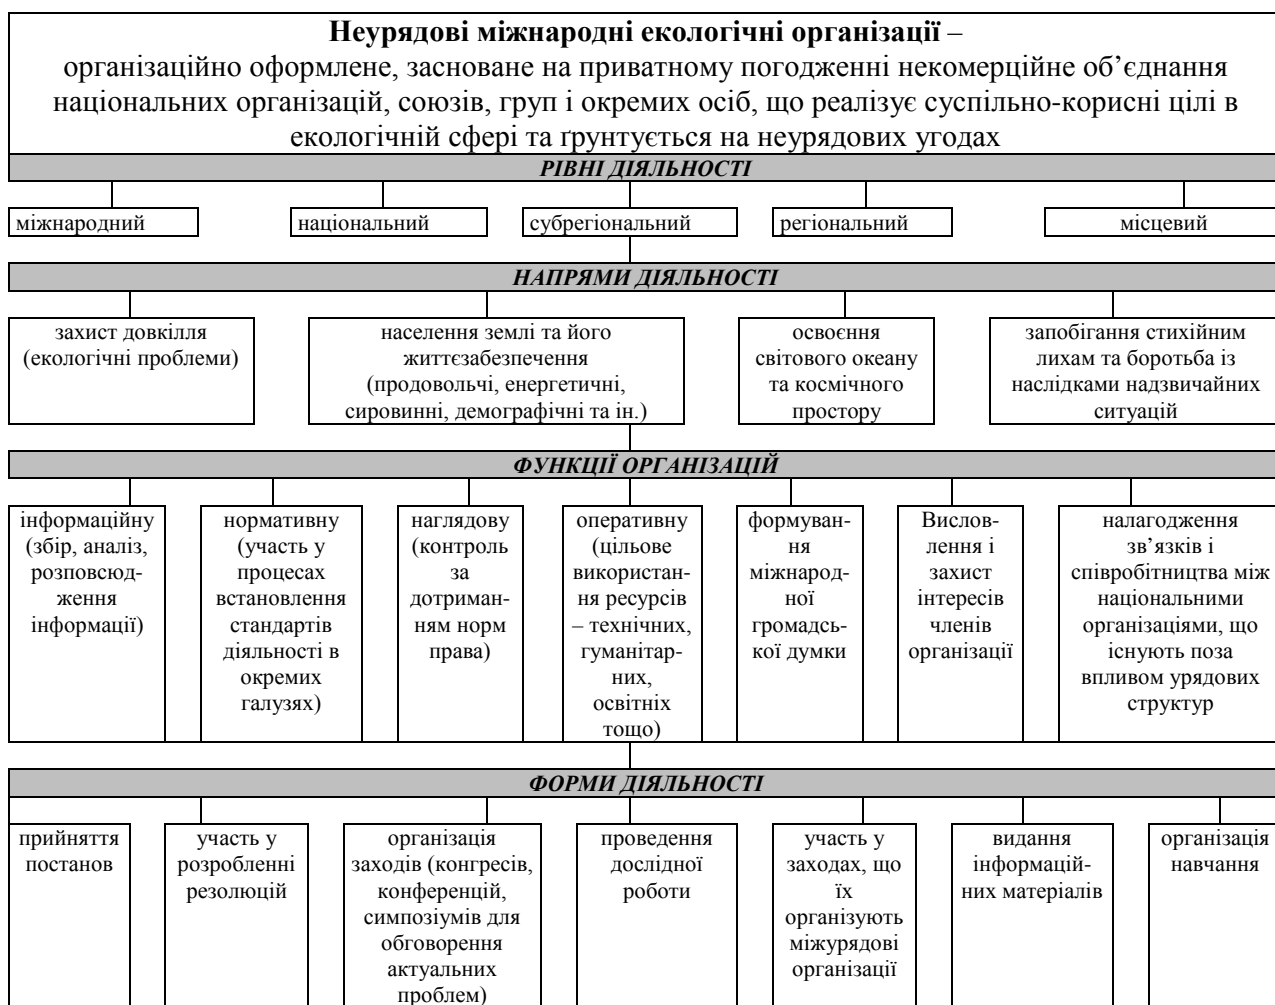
**Неурядові міжнародні екологічні організації** –
організаційно оформлене, засноване на приватному погодженні некомерційне об'єднання національних організацій, союзів, груп і окремих осіб, що реалізує суспільно-корисні цілі в екологічній сфері та ґрунтується на неурядових угодах

РІВНІ ДІЯЛЬНОСТІ

міжнародний

національний

субрегіональний

регіональний

місцевий

НАПРЯМИ ДІЯЛЬНОСТІ

захист довкілля (екологічні проблеми)

населення землі та його життєзабезпечення (продовольчі, енергетичні, сировинні, демографічні та ін.)

освоєння світового океану та космічного простору

запобігання стихійним лихам та боротьба із наслідками надзвичайних ситуацій

ФУНКЦІЇ ОРГАНІЗАЦІЙ

інформаційну (збір, аналіз, розповсюдження інформації)

нормативну (участь у процесах встановлення стандартів діяльності в окремих галузях)

наглядову (контроль за дотриманням норм права)

оперативну (цільове використання ресурсів – технічних, гуманітарних, освітніх тощо)

формування міжнародної громадської думки

Вислов-лення і захист інтересів членів організації

налагодження зв'язків і співробітництва між національними організаціями, що існують поза впливом урядових структур

ФОРМИ ДІЯЛЬНОСТІ

прийняття постанов

участь у розробленні резолюцій

організація заходів (конгресів, конференцій, симпозіумів для обговорення актуальних проблем)

проведення дослідної роботи

участь у заходах, що їх організують міжурядові організації

видання інформаційних матеріалів

організація навчання